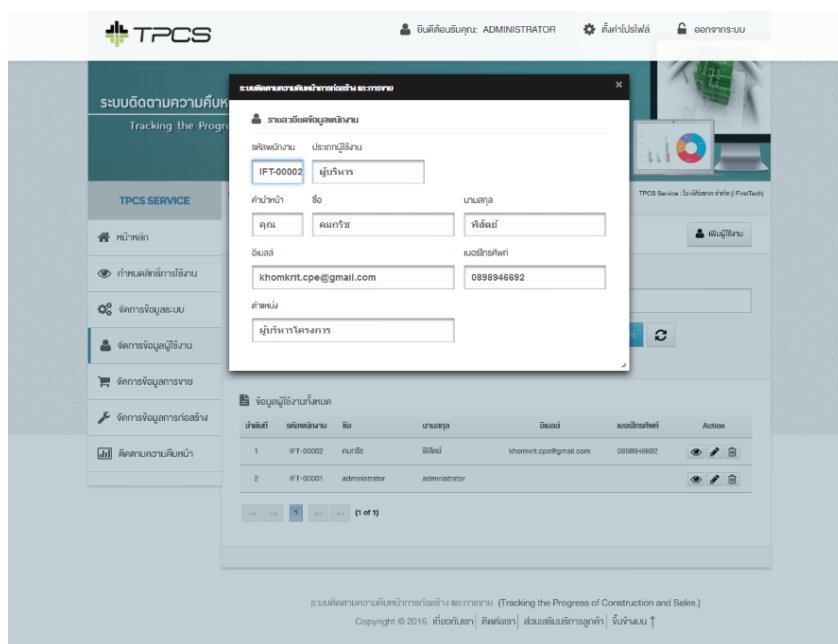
TPCS

ยินดีต้อนรับคุณ: ADMINISTRATOR ตั้งค่าโปรไฟล์ ออกจากระบบ

ระบบติดตามความคืบห

Tracking the Progre

ระบบติดตามความคืบหน้าการก่อสร้าง และการขาย ×

รายละเอียดข้อมูลพนักงาน

รหัสพนักงาน ประเภทผู้ใช้งาน

IFT-00002 ผู้บริหาร

คำนำหน้า ชื่อ นามสกุล

คุณ คมกริช พิสัดย์

อีเมลล์ เบอร์โทรศัพท์

khomkrit.cpe@gmail.com 0898946692

ตำแหน่ง

ผู้บริหารโครงการ

TPCS SERVICE

TPCS Service : ไอ เอฟ เทค จำกัด (i-FirstTech)

หน้าหลัก

กำหนดสิทธิ์การใช้งาน

จัดการข้อมูลระบบ

จัดการข้อมูลผู้ใช้งาน

จัดการข้อมูลการขาย

จัดการข้อมูลการก่อสร้าง

ติดตามความคืบหน้า

เพิ่มผู้ใช้งาน

ข้อมูลผู้ใช้งานทั้งหมด

| ลำดับที่ | รหัสพนักงาน | ชื่อ | นามสกุล | อีเมลล์ | เบอร์โทรศัพท์ | Action |
|---|---|---|---|---|---|---|
| 1 | IFT-00002 | คมกริช | พิสัดย์ | khomkrit.cpe@gmail.com | 0898946692 | |
| 2 | IFT-00001 | administrator | administrator | | | |

1 (1 of 1)

ระบบติดตามความคืบหน้าการก่อสร้าง และการขาย (Tracking the Progress of Construction and Sales.)

Copyright © 2016 เกี่ยวกับเรา ติดต่อเรา ส่วนเสริมบริการลูกค้า ขึ้นข้างบน ↑